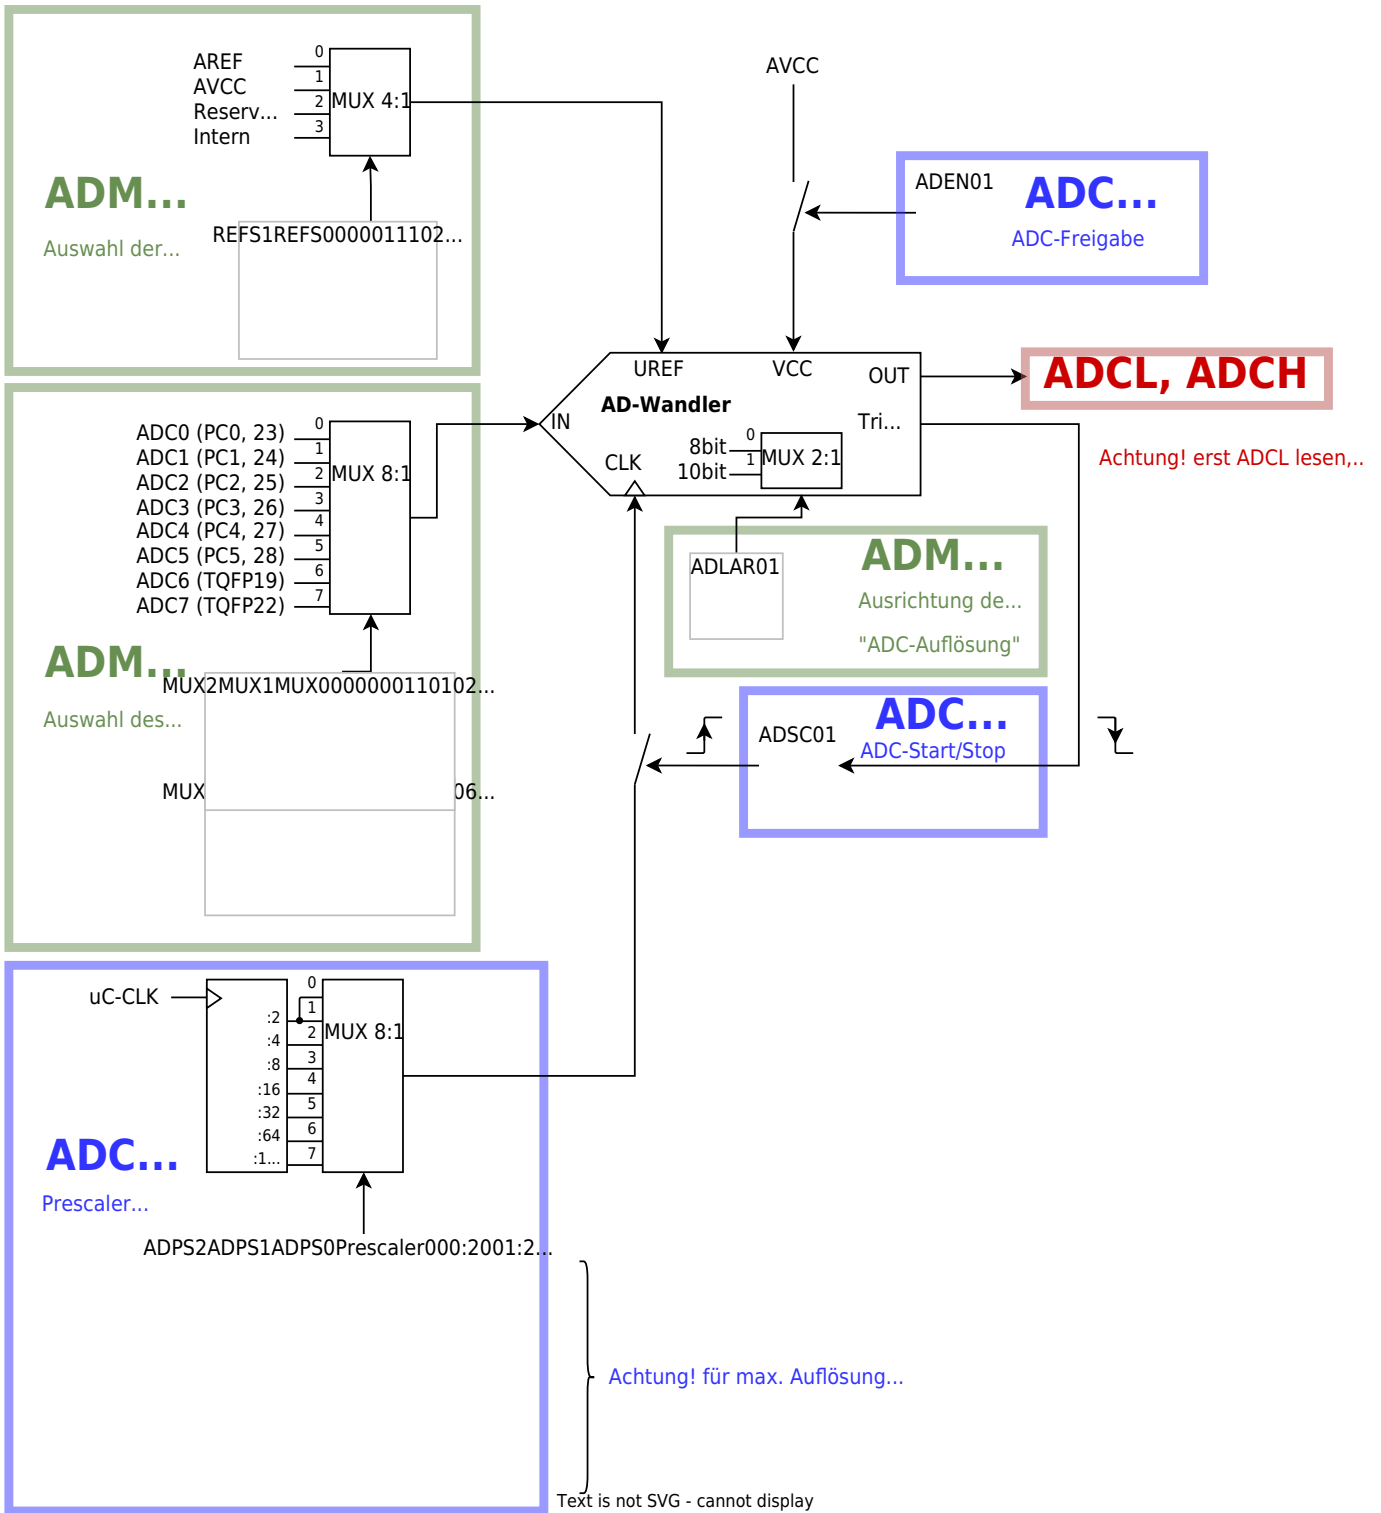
AREF
AVCC
Reserv...
Intern

0
1
2
3
MUX 4:1

ADM...
Auswahl der...

REFS1REFS0000011102...

AVCC

ADEN01
ADC...
ADC-Freigabe

UREF
VCC
OUT
AD-Wandler
IN
Tri...
CLK
8bit
10bit
0
1
MUX 2:1

ADCL, ADCH

Achtung! erst ADCL lesen,..

ADC0 (PC0, 23)
ADC1 (PC1, 24)
ADC2 (PC2, 25)
ADC3 (PC3, 26)
ADC4 (PC4, 27)
ADC5 (PC5, 28)
ADC6 (TQFP19)
ADC7 (TQFP22)

0
1
2
3
4
5
6
7
MUX 8:1

ADM...
Auswahl des...

MUX2MUX1MUX0000000110102...

MUX 06...

ADLAR01
ADM...
Ausrichtung de...
"ADC-Auflösung"

ADSC01
ADC...
ADC-Start/Stop

uC-CLK
:2
:4
:8
:16
:32
:64
:1...
0
1
2
3
4
5
6
7
MUX 8:1

ADC...
Prescaler...

ADPS2ADPS1ADPS0Prescaler000:2001:2...

Achtung! für max. Auflösung...

Text is not SVG - cannot display